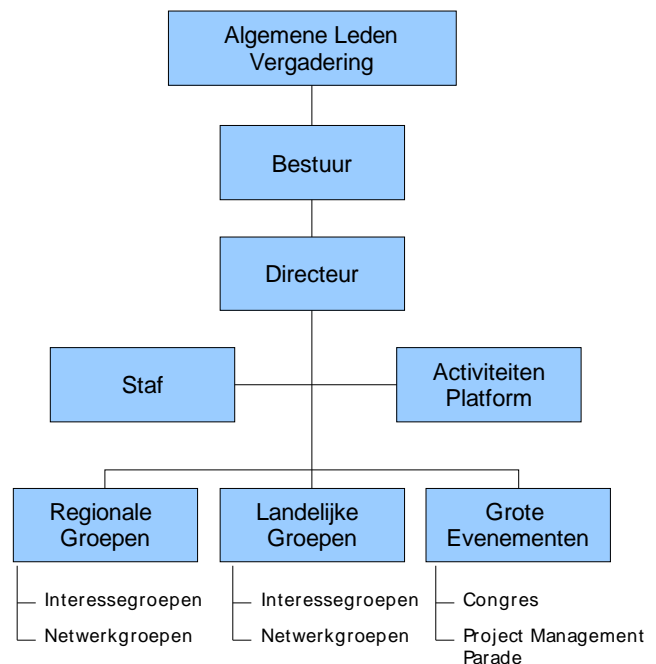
Algemene Leden Vergadering

Bestuur

Directeur

Staf

Activiteiten Platform

Regionale Groepen

Interessegroepen

Netwerkgroepen

Landelijke Groepen

Interessegroepen

Netwerkgroepen

Grote Evenementen

Congres

Project Management Parade